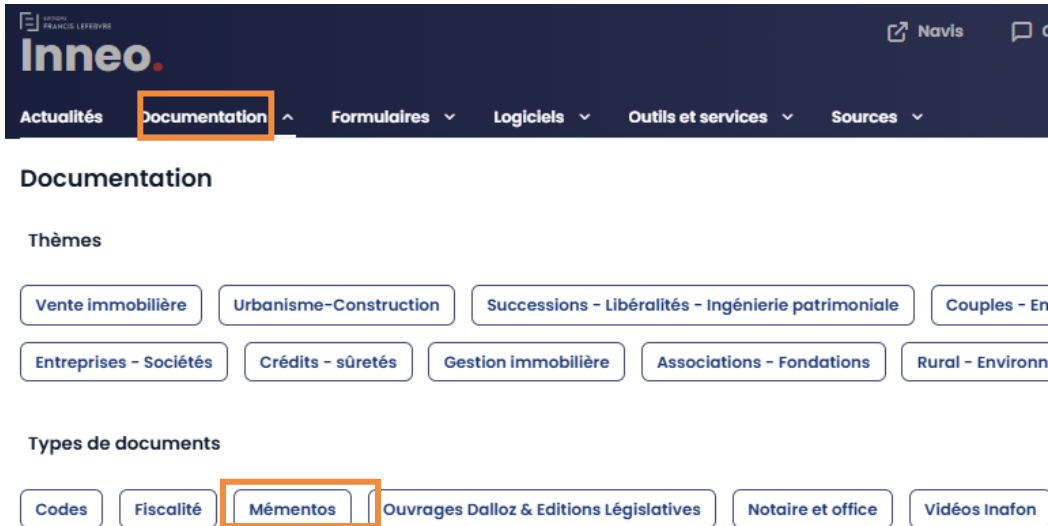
ÉDITIONS FRANCIS LEFEBVRE
Inneo.

Navis

Actualités Documentation Formulaires Logiciels Outils et services Sources

Documentation

Thèmes

Vente immobilière
Urbanisme-Construction
Successions - Libéralités - Ingénierie patrimoniale
Couples - En
Entreprises - Sociétés
Crédits - sûretés
Gestion immobilière
Associations - Fondations
Rural - Environn

Types de documents

Codes
Fiscalité
Mémentos
Ouvrages Dalloz & Editions Législatives
Notaire et office
Vidéos Inafon